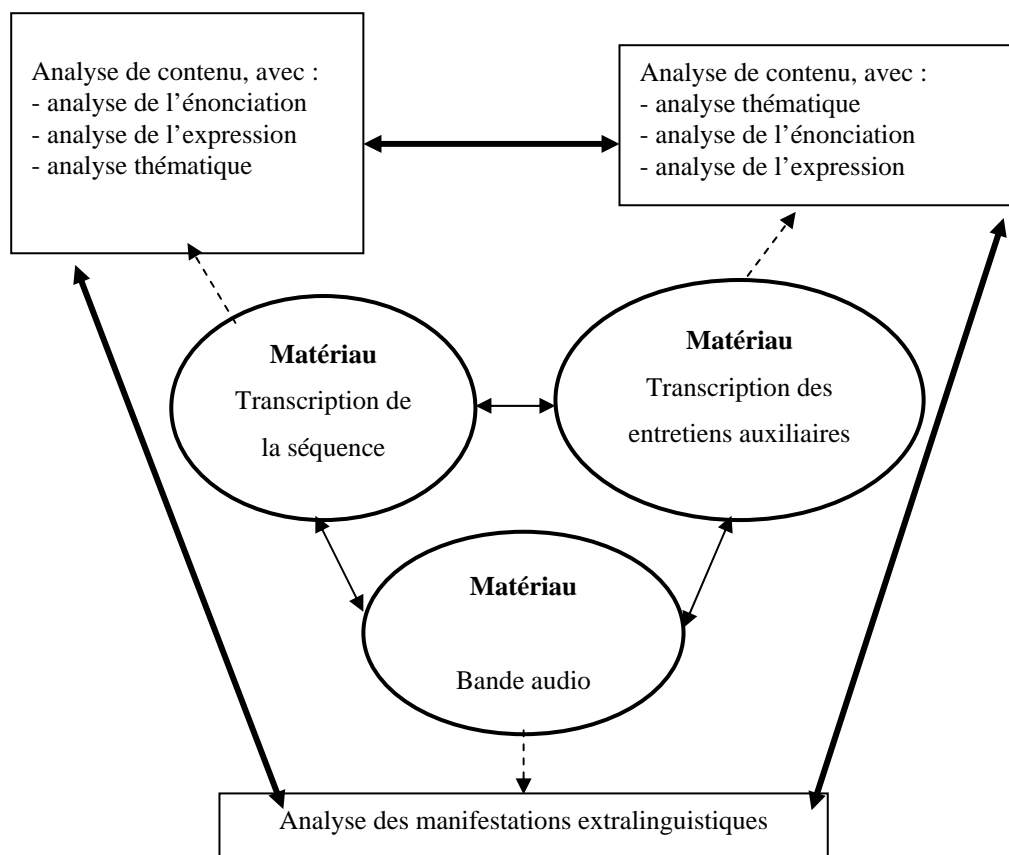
Analyse de contenu, avec :
- analyse de l'énonciation
- analyse de l'expression
- analyse thématique

Analyse de contenu, avec :
- analyse thématique
- analyse de l'énonciation
- analyse de l'expression

**Matériau**
Transcription de la séquence

**Matériau**
Transcription des entretiens auxiliaires

**Matériau**
Bande audio

Analyse des manifestations extralinguistiques